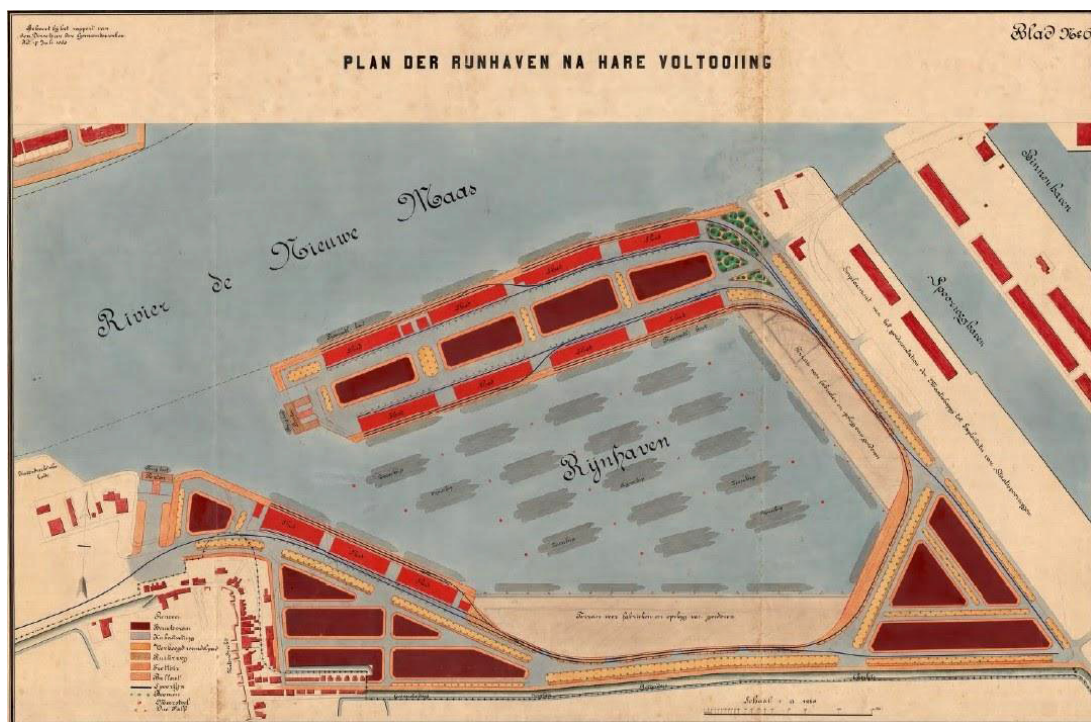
Behoort bij het rapport van den Directeur der Gemeentewerken Nº 17 Juli 1888

PLAN DER RIJNHAVEN NA HARE VOLTOOIING

Blad Nº6

Rivier de Nieuwe Maas

Binnenhaven

Spoorweghaven

Emplacement van het goederenstation der Maatschappij tot Exploitatie van Staatsspoorwegen

Terrein voor fabrieken en opslag van goederen

Rijnhaven

Loods

Loods

Loods

Loods

Loods

Loods

Loods

Loods

Loods

Loods

Loods

Loods

Terrein voor fabrieken en opslag van goederen

Schaal 1 : 2500

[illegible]

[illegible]

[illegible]

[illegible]

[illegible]

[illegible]